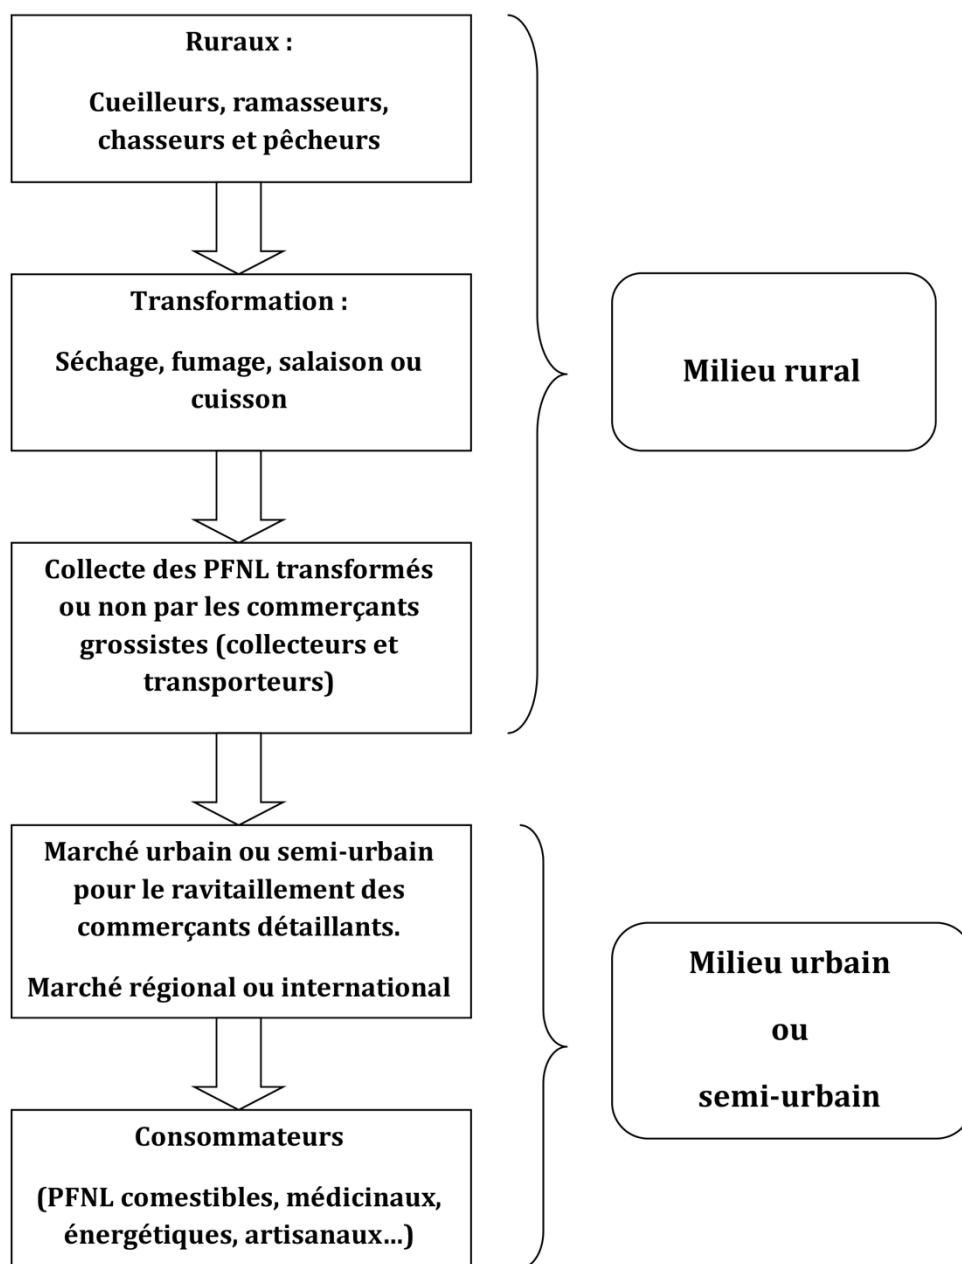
Ruraux :

Cueilleurs, ramasseurs, chasseurs et pêcheurs

Transformation :

Séchage, fumage, salaison ou cuisson

Collecte des PFNL transformés ou non par les commerçants grossistes (collecteurs et transporteurs)

Milieu rural

Marché urbain ou semi-urbain pour le ravitaillement des commerçants détaillants.

Marché régional ou international

Consommateurs

(PFNL comestibles, médicinaux, énergétiques, artisanaux...)

Milieu urbain

ou

semi-urbain